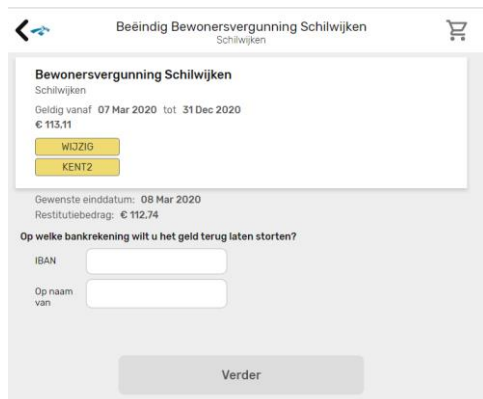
Beëindig Bewonersvergunning Schilwijken
Schilwijken

Bewonersvergunning Schilwijken
Schilwijken
Geldig vanaf 07 Mar 2020 tot 31 Dec 2020
€ 113,11
WIJZIG
KENT2

Gewenste einddatum: 08 Mar 2020
Restitutiebedrag: € 112,74

Op welke bankrekening wilt u het geld terug laten storten?
IBAN
Op naam van

Verder